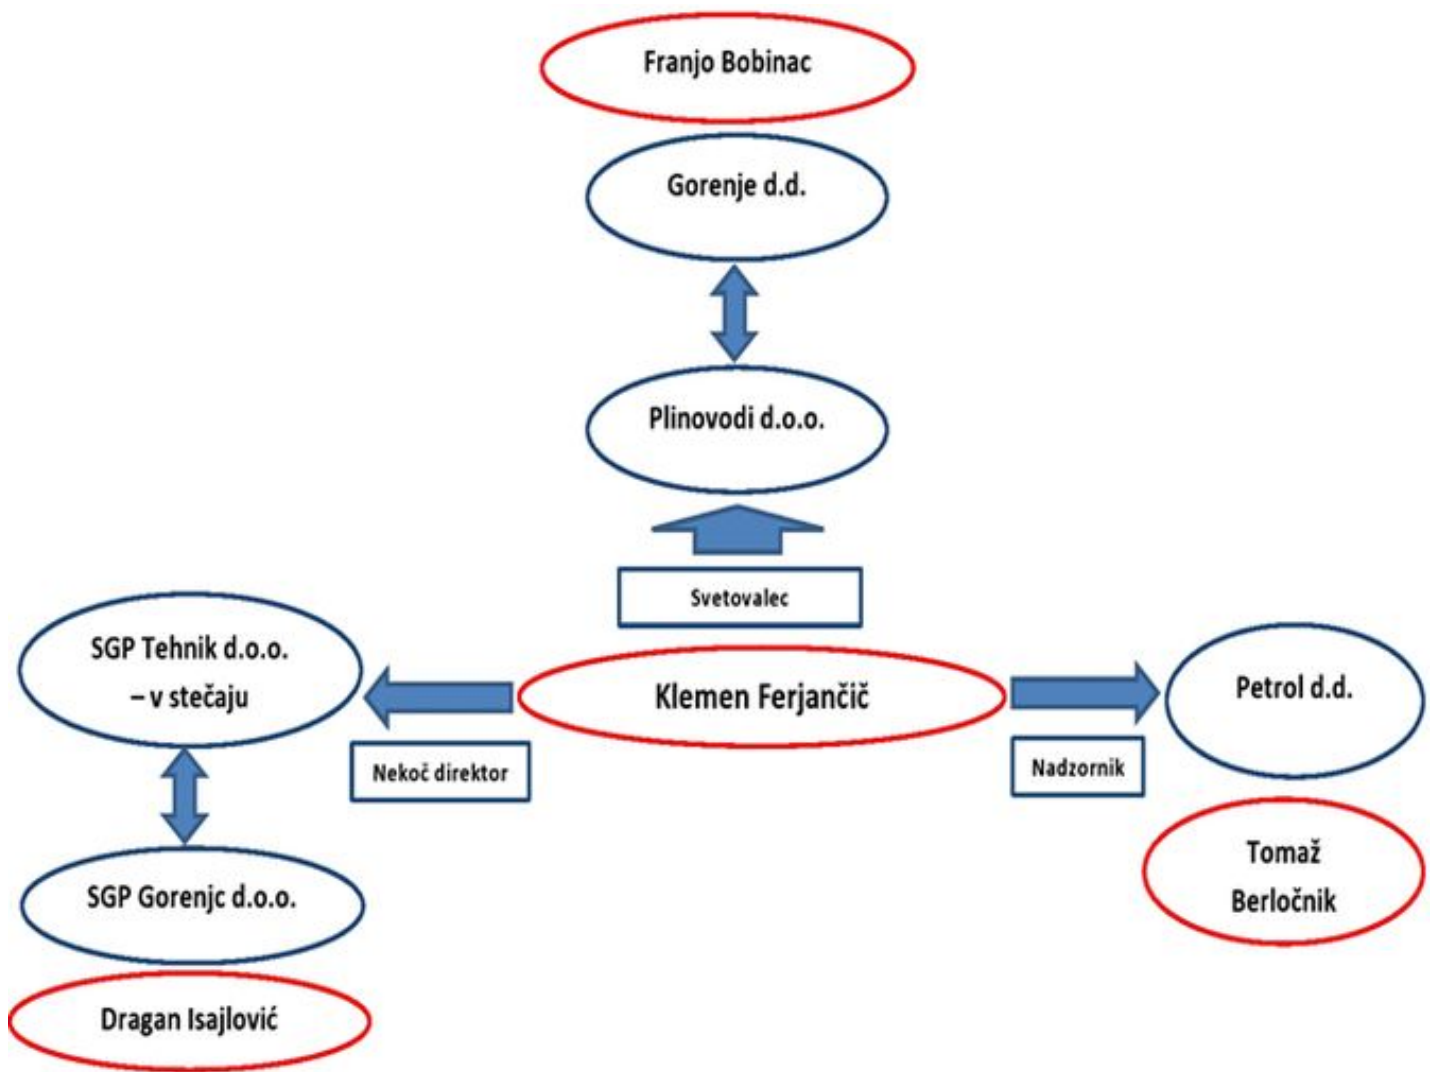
Franjo Bobinac

Gorenje d.d.

Plinovodi d.o.o.

Svetovalec

SGP Tehnik d.o.o. – v stečaju

Klemen Ferjančič

Petrol d.d.

Nekoč direktor

Nadzornik

Tomaž Berločnik

SGP Gorenjc d.o.o.

Dragan Isajlović